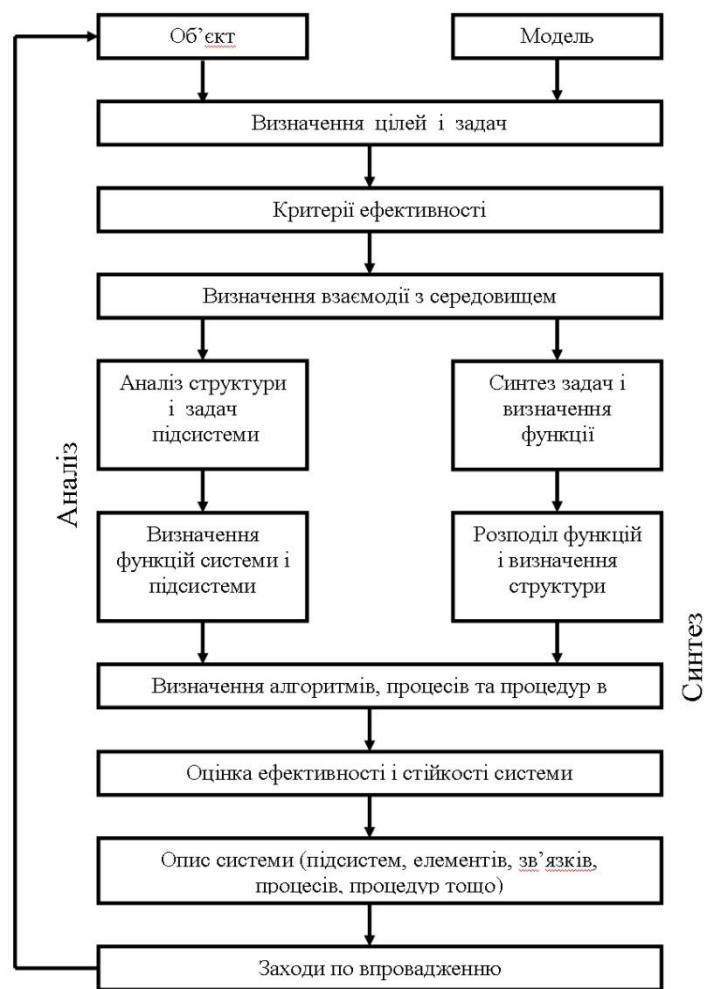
Об'єкт

Модель

Визначення цілей і задач

Критерії ефективності

Визначення взаємодії з середовищем

Аналіз структури і задач підсистеми

Синтез задач і визначення функції

Аналіз

Визначення функцій системи і підсистеми

Розподіл функцій і визначення структури

Синтез

Визначення алгоритмів, процесів та процедур в

Оцінка ефективності і стійкості системи

Опис системи (підсистем, елементів, зв'язків, процесів, процедур тощо)

Заходи по впровадженню